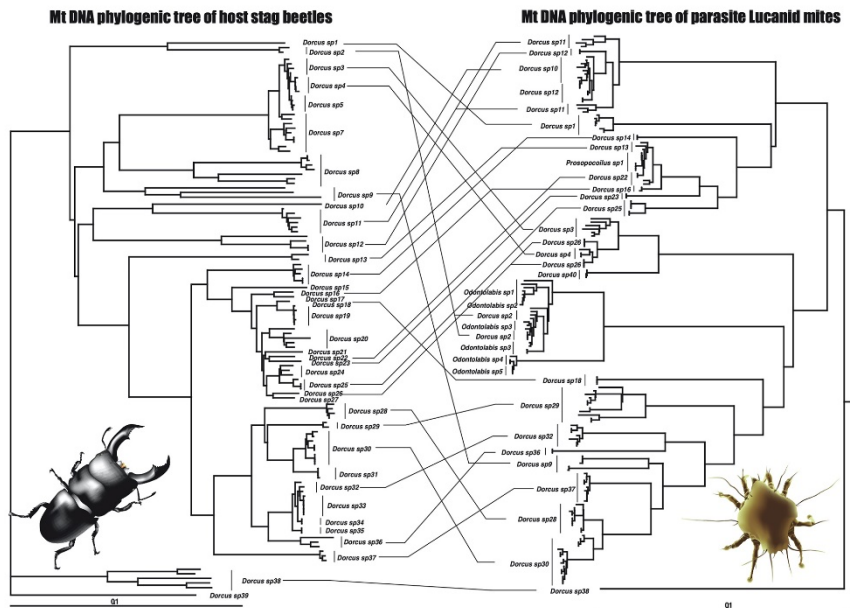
Mt DNA phylogenic tree of host stag beetles

Dorcus sp1
Dorcus sp2
Dorcus sp3
Dorcus sp4
Dorcus sp5
Dorcus sp7
Dorcus sp8
Dorcus sp9
Dorcus sp10
Dorcus sp11
Dorcus sp12
Dorcus sp13
Dorcus sp14
Dorcus sp15
Dorcus sp16
Dorcus sp17
Dorcus sp18
Dorcus sp19
Dorcus sp20
Dorcus sp21
Dorcus sp22
Dorcus sp23
Dorcus sp24
Dorcus sp25
Dorcus sp26
Dorcus sp27
Dorcus sp28
Dorcus sp29
Dorcus sp30
Dorcus sp31
Dorcus sp32
Dorcus sp33
Dorcus sp34
Dorcus sp35
Dorcus sp36
Dorcus sp37
Dorcus sp38
Dorcus sp39
0.1

Mt DNA phylogenic tree of parasite Lucanid mites

Dorcus sp11
Dorcus sp12
Dorcus sp10
Dorcus sp12
Dorcus sp11
Dorcus sp1
Dorcus sp14
Dorcus sp13
Prosopocoilus sp1
Dorcus sp22
Dorcus sp16
Dorcus sp23
Dorcus sp25
Dorcus sp3
Dorcus sp28
Dorcus sp4
Dorcus sp26
Dorcus sp40
Odontolabis sp1
Odontolabis sp2
Dorcus sp2
Odontolabis sp3
Dorcus sp2
Odontolabis sp3
Odontolabis sp4
Odontolabis sp5
Dorcus sp18
Dorcus sp29
Dorcus sp32
Dorcus sp36
Dorcus sp9
Dorcus sp37
Dorcus sp28
Dorcus sp30
Dorcus sp38
0.1